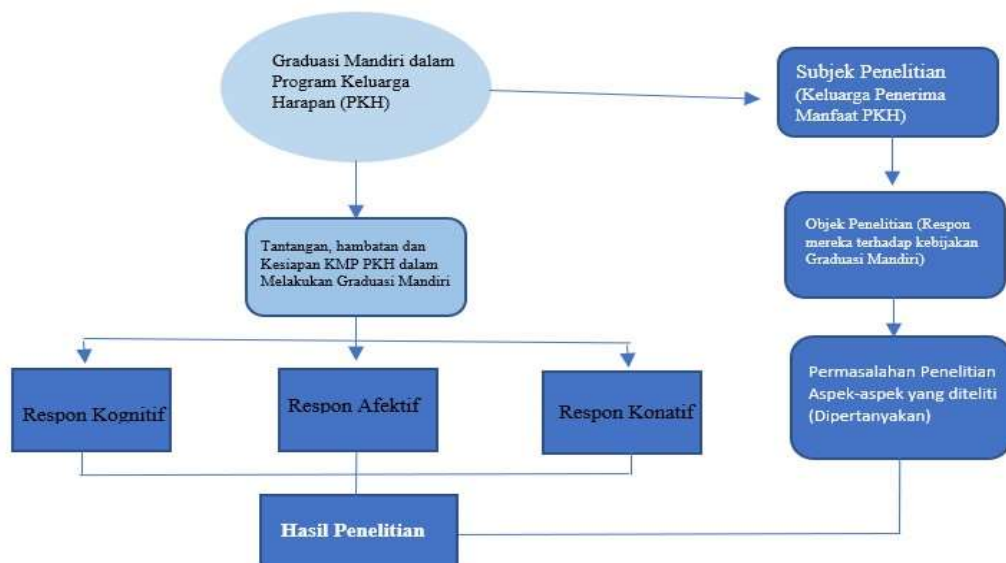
Graduasi Mandiri dalam Program Keluarga Harapan (PKH)

Subjek Penelitian (Keluarga Penerima Manfaat PKH)

Objek Penelitian (Respon mereka terhadap kebijakan Graduasi Mandiri)

Tantangan, hambatan dan Kesiapan KMP PKH dalam Melakukan Graduasi Mandiri

Permasalahan Penelitian Aspek-aspek yang diteliti (Dipertanyakan)

Respon Kognitif

Respon Afektif

Respon Konatif

Hasil Penelitian